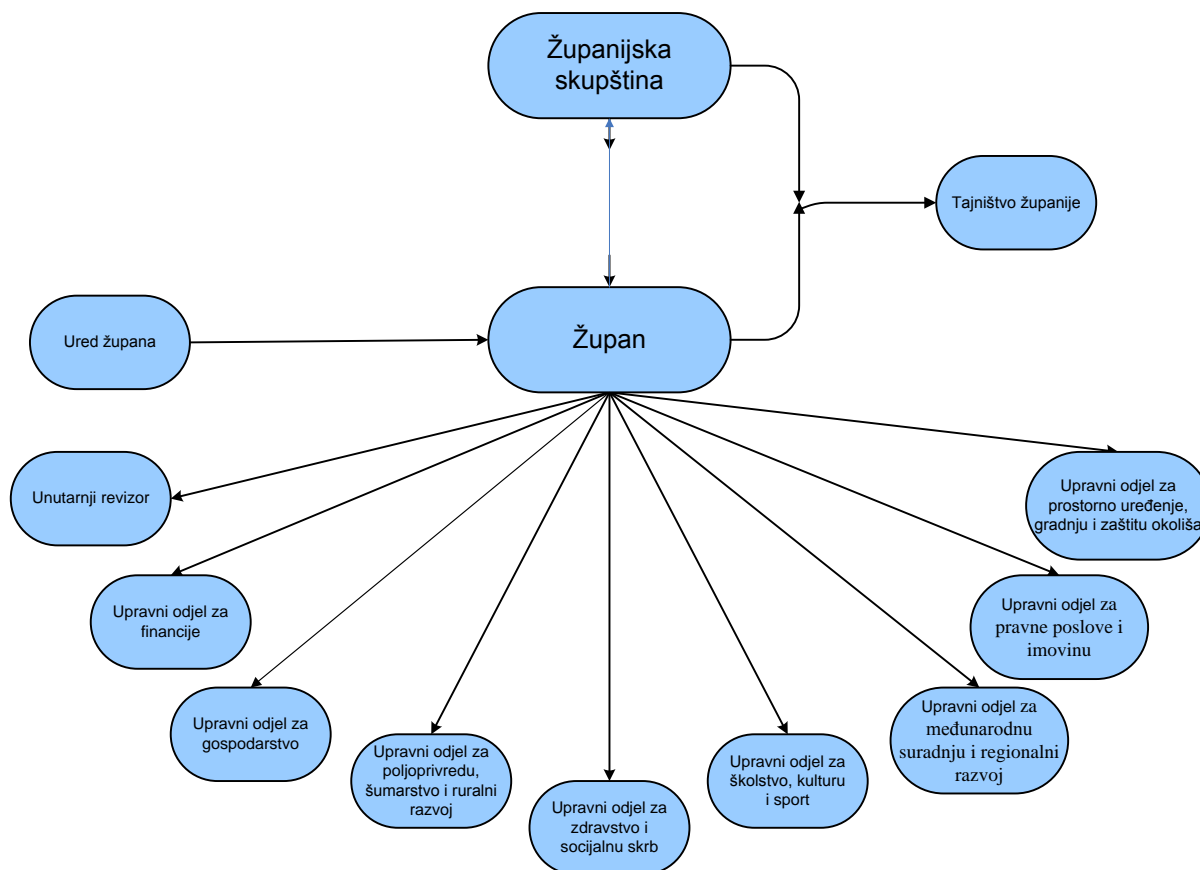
Županijska skupština

Tajništvo županije

Ured župana

Župan

Unutarnji revizor

Upravni odjel za prostorno uređenje, gradnju i zaštitu okoliša

Upravni odjel za financije

Upravni odjel za pravne poslove i imovinu

Upravni odjel za gospodarstvo

Upravni odjel za međunarodnu suradnju i regionalni razvoj

Upravni odjel za poljoprivredu, šumarstvo i ruralni razvoj

Upravni odjel za školstvo, kulturu i sport

Upravni odjel za zdravstvo i socijalnu skrb